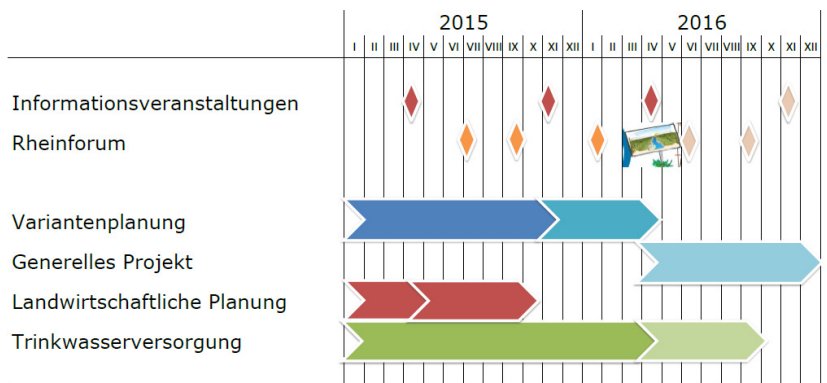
| | 2015 | 2016 |
|---|---|---|
| | I II III IV V VI VII VIII IX X XI XII | I II III IV V VI VII VIII IX X XI XII |

Informationsveranstaltungen

Rheinforum

Variantenplanung

Generelles Projekt

Landwirtschaftliche Planung

Trinkwasserversorgung